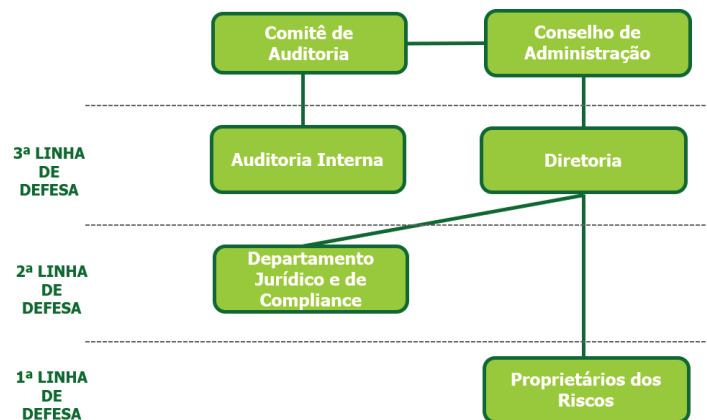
Comitê de Auditoria

Conselho de Administração

3ª LINHA DE DEFESA

Auditoria Interna

Diretoria

2ª LINHA DE DEFESA

Departamento Jurídico e de Compliance

1ª LINHA DE DEFESA

Proprietários dos Riscos